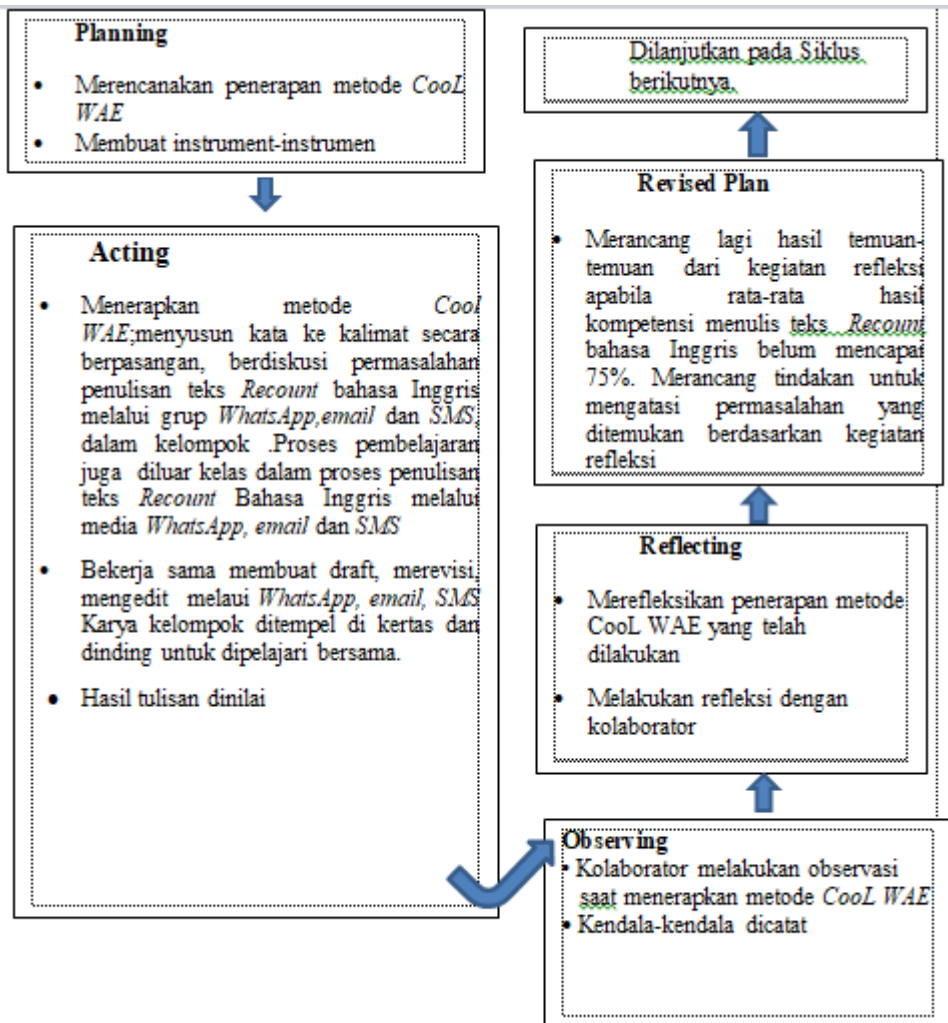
Planning

- Merencanakan penerapan metode *CooL WAE*
- Membuat instrument-instrumen

Acting

- Menerapkan metode *Cool WAE*;menyusun kata ke kalimat secara berpasangan, berdiskusi permasalahan penulisan teks *Recount* bahasa Inggris melalui grup *WhatsApp,email* dan *SMS*, dalam kelompok .Proses pembelajaran juga diluar kelas dalam proses penulisan teks *Recount* Bahasa Inggris melalui media *WhatsApp, email* dan *SMS*
- Bekerja sama membuat draft, merevisi, mengedit melaui *WhatsApp, email, SMS* Karya kelompok ditempel di kertas dan dinding untuk dipelajari bersama.
- Hasil tulisan dinilai

Observing

- Kolaborator melakukan observasi saat menerapkan metode *CooL WAE*
- Kendala-kendala dicatat

Reflecting

- Merefleksikan penerapan metode CooL WAE yang telah dilakukan
- Melakukan refleksi dengan kolaborator

Revised Plan

- Merancang lagi hasil temuan-temuan dari kegiatan refleksi apabila rata-rata hasil kompetensi menulis teks *Recount* bahasa Inggris belum mencapai 75%. Merancang tindakan untuk mengatasi permasalahan yang ditemukan berdasarkan kegiatan refleksi

Dilanjutkan pada Siklus berikutnya.